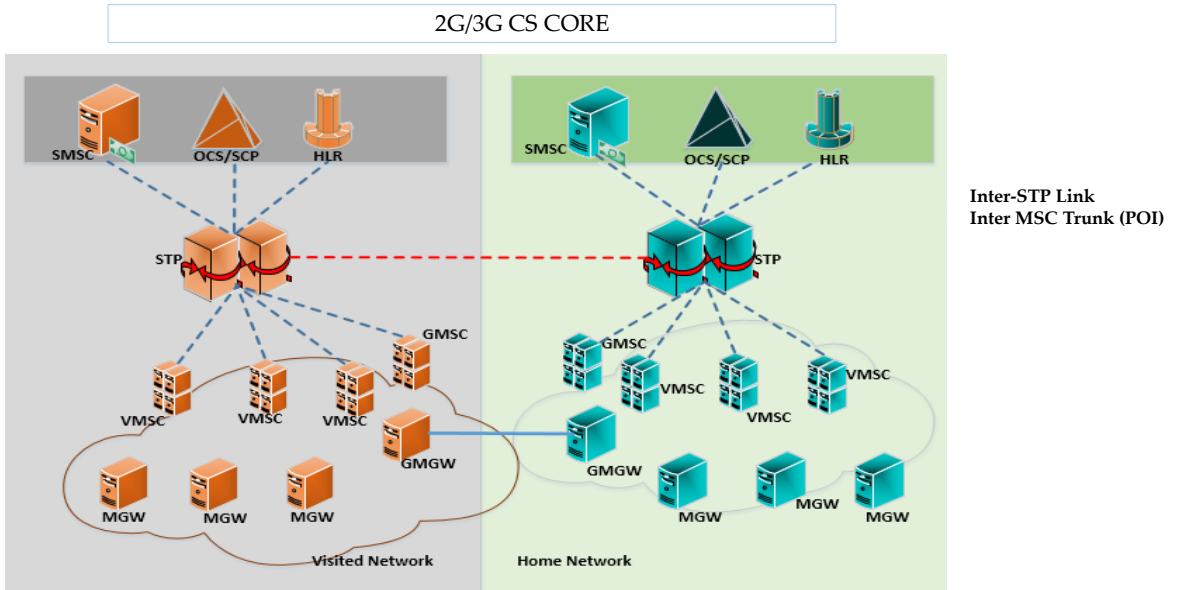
2G/3G CS CORE

SMSC
OCS/SCP
HLR

STP

GMSC

VMSC
VMSC
VMSC

GMGW

MGW
MGW
MGW

Visited Network

SMSC
OCS/SCP
HLR

STP

GMSC
VMSC
VMSC
VMSC

GMGW

MGW
MGW
MGW

Home Network

Inter-STP Link
Inter MSC Trunk (POI)